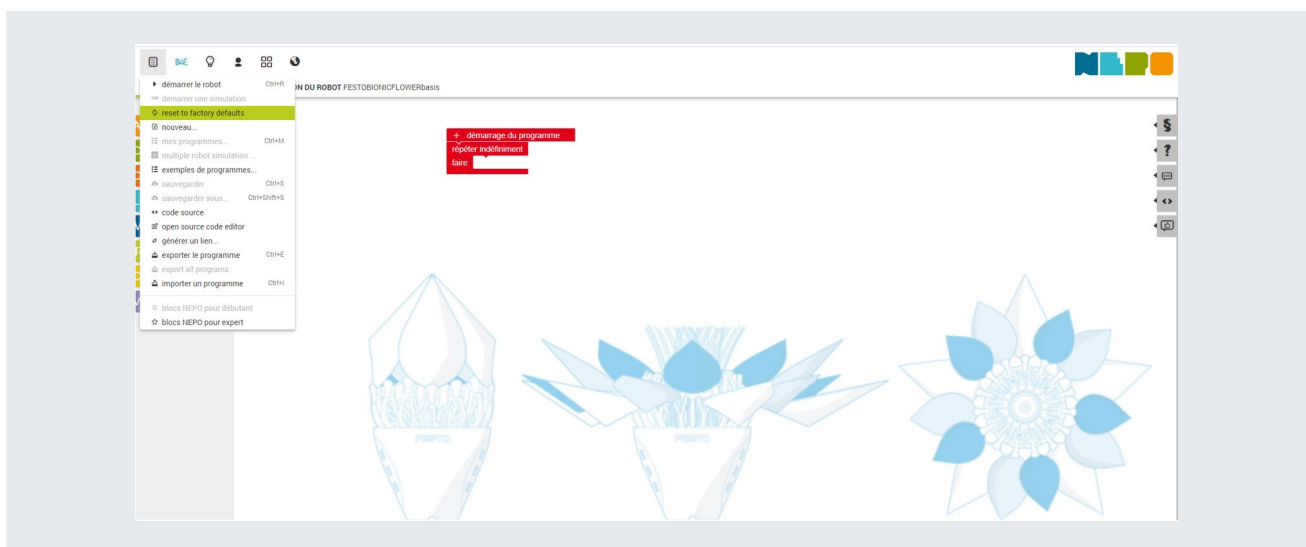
démarrer le robot Ctrl+R
démarrer une simulation
reset to factory defaults
nouveau...
mes programmes... Ctrl+M
multiple robot simulation ...
exemples de programmes...
sauvegarder Ctrl+S
sauvegarder sous... Ctrl+Shift+S
code source
open source code editor
générer un lien...
exporter le programme Ctrl+E
export all programs
importer un programme Ctrl+I
blocs NEPO pour débutant
blocs NEPO pour expert

ON DU ROBOT FESTOBIONICFLOWERbasis

+ démarrage du programme
répéter indéfiniment
faire

§
?

FESTO
FESTO